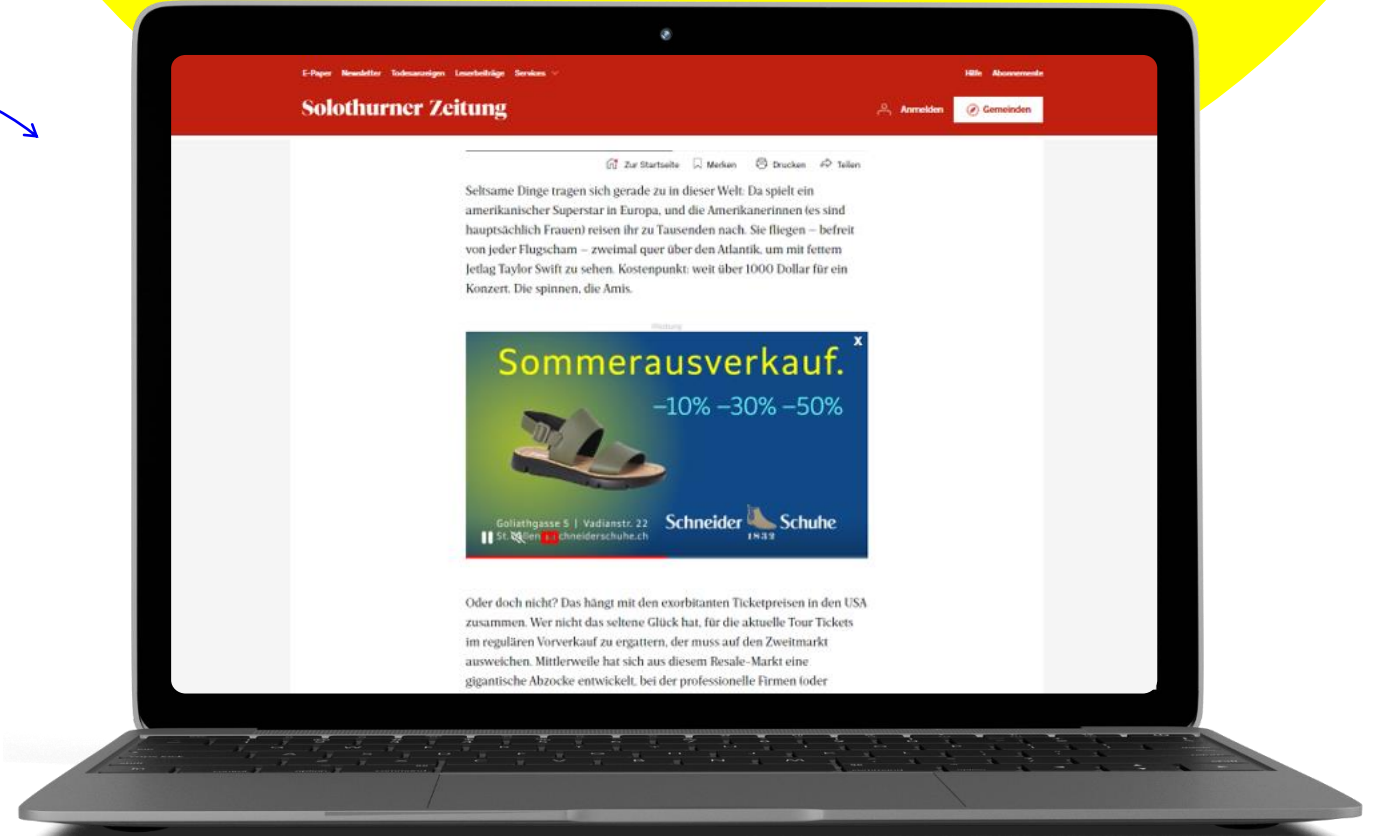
E-Paper Newsletter Todesanzeigen Leserbeiträge Services

Hilfe Abonnemente

Solothurner Zeitung

Anmelden

Gemeinden

Zur Startseite Merken Drucken Teilen

Seltsame Dinge tragen sich gerade zu in dieser Welt: Da spielt ein amerikanischer Superstar in Europa, und die Amerikanerinnen (es sind hauptsächlich Frauen) reisen ihr zu Tausenden nach. Sie fliegen – befreit von jeder Flugscham – zweimal quer über den Atlantik, um mit fettem Jetlag Taylor Swift zu sehen. Kostenpunkt: weit über 1000 Dollar für ein Konzert. Die spinnen, die Amis.

Werbung

Sommerausverkauf.

–10% –30% –50%

Goliathgasse 5 | Vadianstr. 22

St.Gallen schneiderschuhe.ch

Schneider Schuhe

1832

Oder doch nicht? Das hängt mit den exorbitanten Ticketpreisen in den USA zusammen. Wer nicht das seltene Glück hat, für die aktuelle Tour Tickets im regulären Vorverkauf zu ergattern, der muss auf den Zweitmarkt ausweichen. Mittlerweile hat sich aus diesem Resale-Markt eine gigantische Abzocke entwickelt, bei der professionelle Firmen (oder